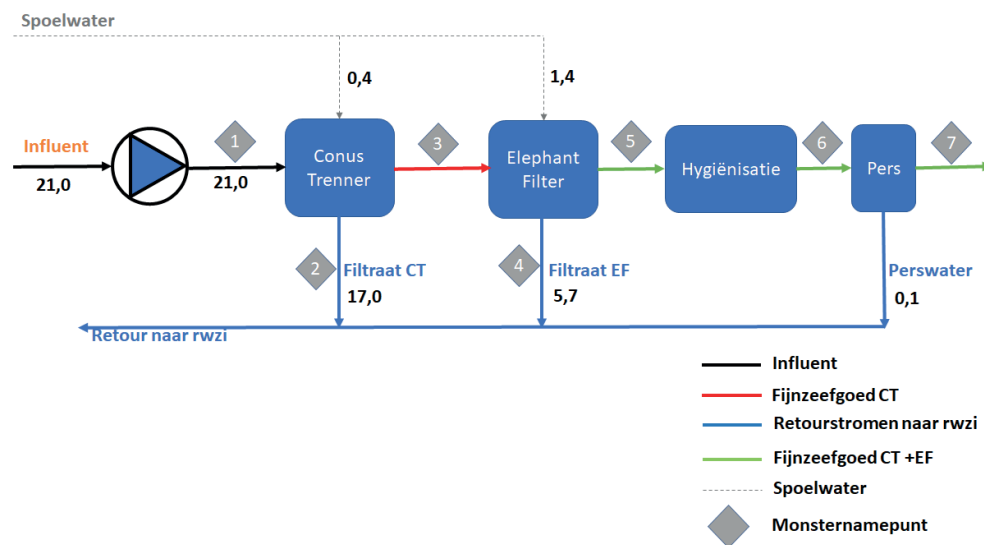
Spoelwater

0,4

1,4

Influent
21,0

1

21,0

Conus Trenner

3

Elephant Filter

5

Hygiënisatie

6

Pers

7

2
Filtraat CT
17,0

4
Filtraat EF
5,7

Perswater
0,1

Retour naar rwzi

Influent
Fijnzeefgoed CT
Retourstromen naar rwzi
Fijnzeefgoed CT +EF
Spoelwater
Monsternamepunt